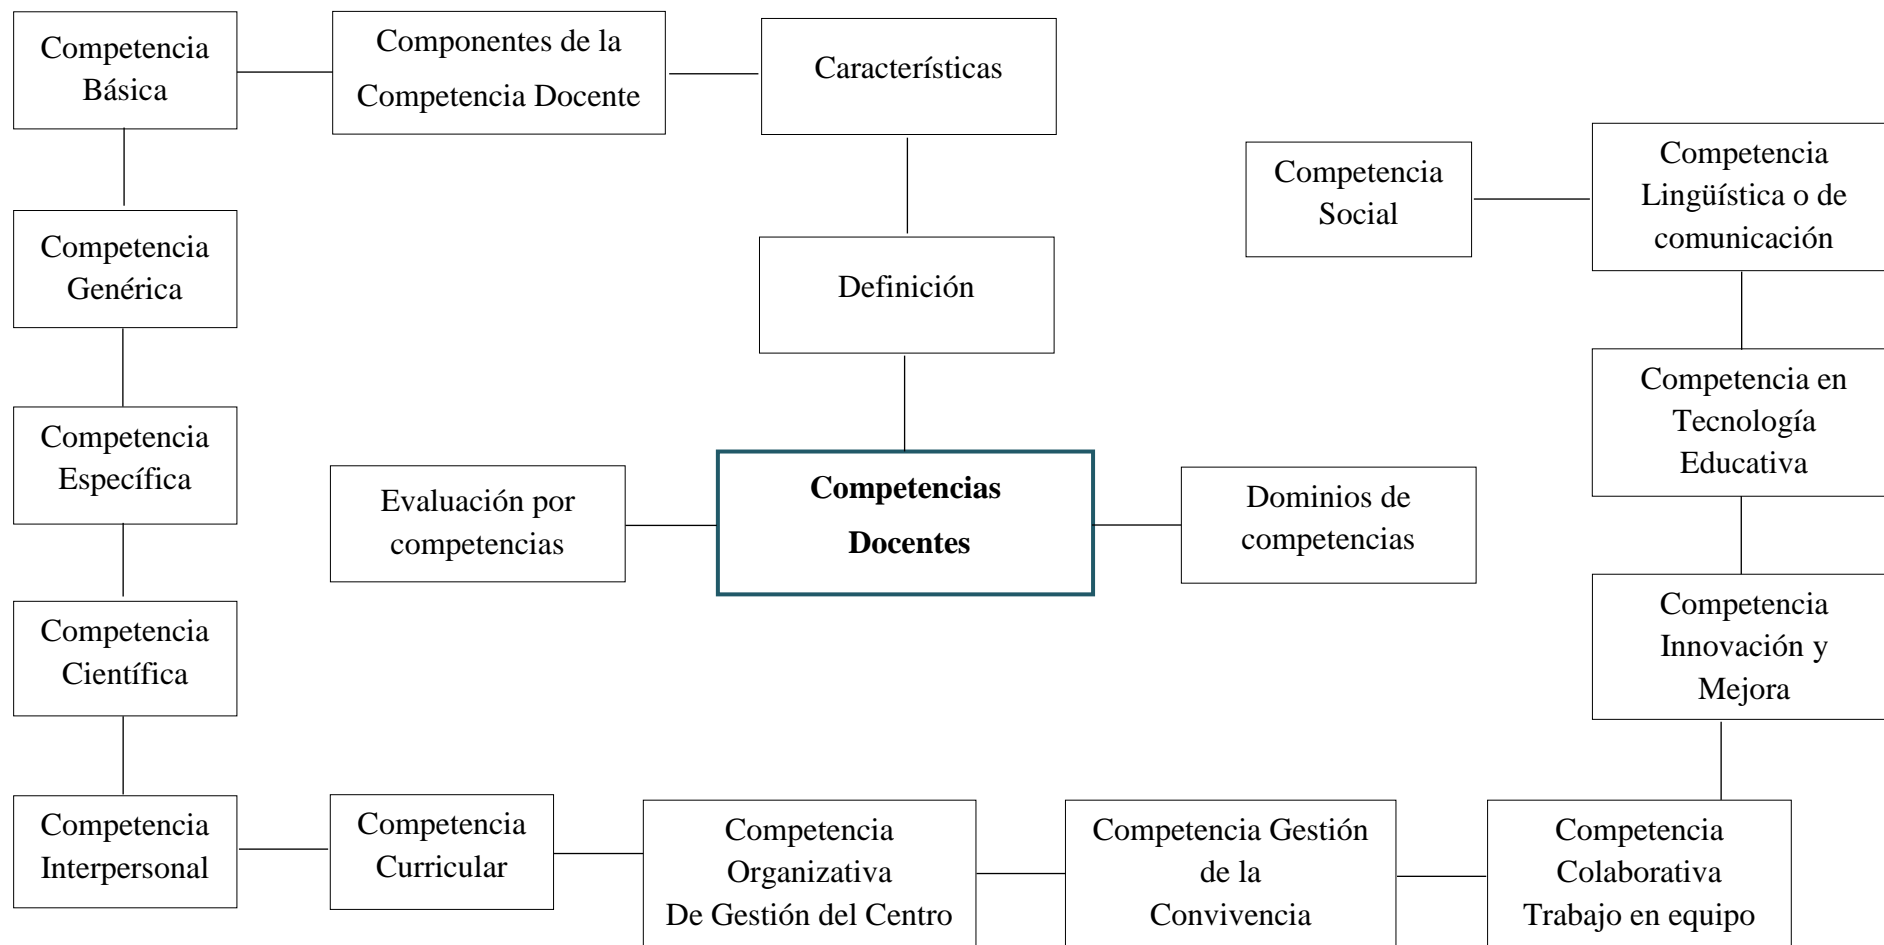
Competencia Básica

Componentes de la Competencia Docente

Características

Competencia Genérica

Definición

Competencia Social

Competencia Lingüística o de comunicación

Competencia Específica

Evaluación por competencias

**Competencias Docentes**

Dominios de competencias

Competencia en Tecnología Educativa

Competencia Científica

Competencia Innovación y Mejora

Competencia Interpersonal

Competencia Curricular

Competencia Organizativa De Gestión del Centro

Competencia Gestión de la Convivencia

Competencia Colaborativa Trabajo en equipo